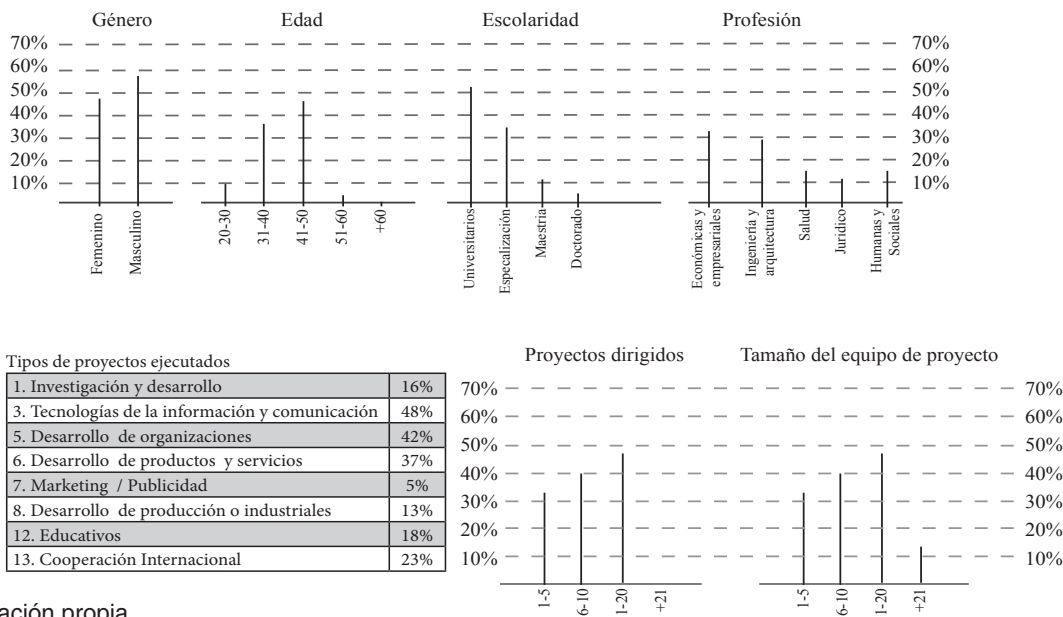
Género Edad Escolaridad Profesión

70% 60% 50% 40% 30% 20% 10%

70% 60% 50% 40% 30% 20% 10%

Femenino
Masculino

20-30
31-40
41-50
51-60
+60

Universitarios
Especialización
Maestría
Doctorado

Económicas y empresariales
Ingeniería y arquitectura
Salud
Jurídico
Humanas y Sociales

Tipos de proyectos ejecutados

| 1. Investigación y desarrollo | 16% |
|---|---|
| 3. Tecnologías de la información y comunicación | 48% |
| 5. Desarrollo de organizaciones | 42% |
| 6. Desarrollo de productos y servicios | 37% |
| 7. Marketing / Publicidad | 5% |
| 8. Desarrollo de producción o industriales | 13% |
| 12. Educativos | 18% |
| 13. Cooperación Internacional | 23% |

Proyectos dirigidos Tamaño del equipo de proyecto

70% 60% 50% 40% 30% 20% 10%

70% 60% 50% 40% 30% 20% 10%

1-5
6-10
1-20
+21

1-5
6-10
1-20
+21

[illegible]ación propia